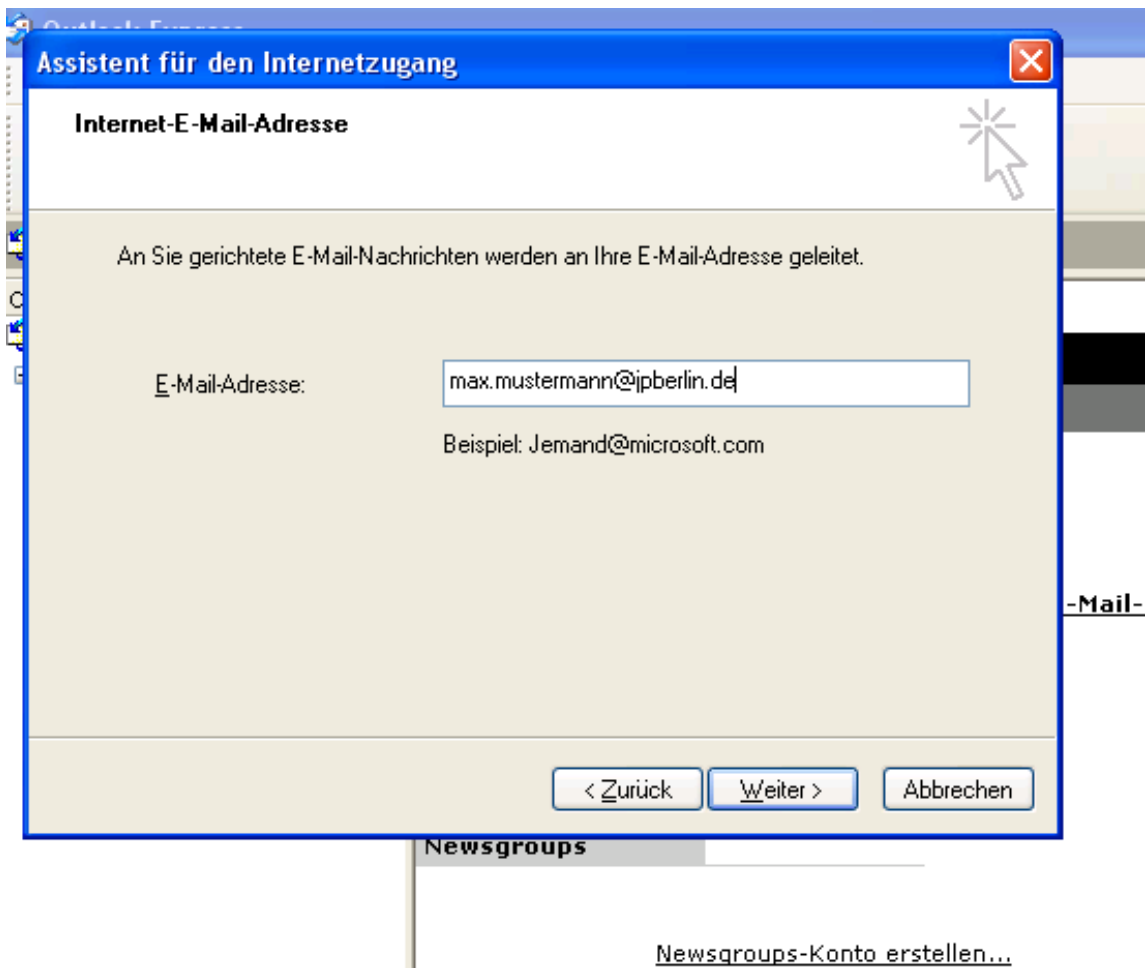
Outlook Express

Assistent für den Internetzugang

Internet-E-Mail-Adresse

An Sie gerichtete E-Mail-Nachrichten werden an Ihre E-Mail-Adresse geleitet.

E-Mail-Adresse: max.mustermann@jpberlin.de

Beispiel: Jemand@microsoft.com

-Mail-

< Zurück
Weiter >
Abbrechen

Newsgroups

Newsgroups-Konto erstellen...